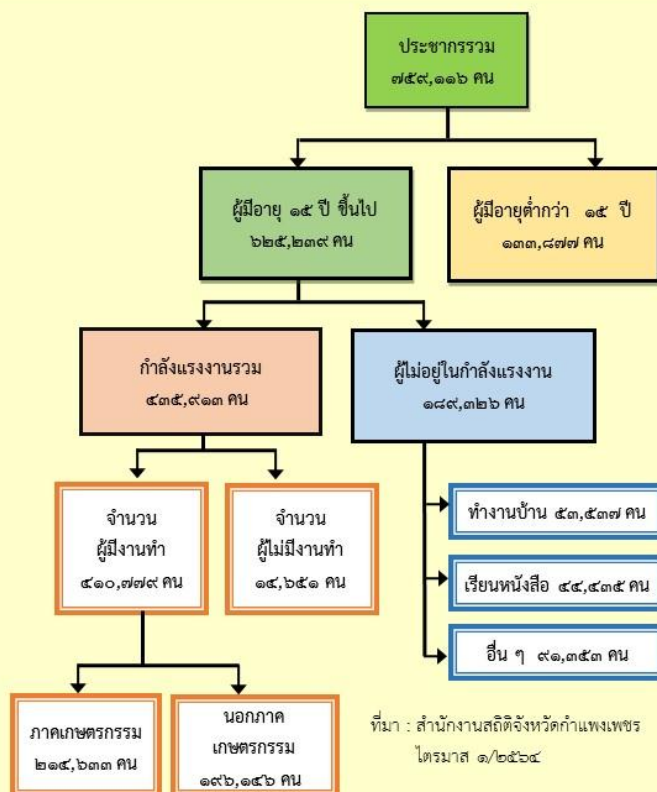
ประชากรรวม
๗๕๙,๑๑๖ คน

ผู้มีอายุ ๑๕ ปี ขึ้นไป
๖๒๕,๒๓๙ คน

ผู้มีอายุต่ำกว่า ๑๕ ปี
๑๓๓,๘๗๗ คน

กำลังแรงงานรวม
๔๓๕,๙๑๓ คน

ผู้ไม่อยู่ในกำลังแรงงาน
๑๘๙,๓๒๖ คน

จำนวน
ผู้มีงานทำ
๔๑๐,๗๗๙ คน

จำนวน
ผู้ไม่มีงานทำ
๑๔,๖๕๑ คน

ทำงานบ้าน ๕๓,๕๓๗ คน

เรียนหนังสือ ๔๔,๔๓๕ คน

อื่น ๆ ๙๑,๓๕๓ คน

ภาคเกษตรกรรม
๒๑๔,๖๓๓ คน

นอกภาค
เกษตรกรรม
๑๙๖,๑๔๖ คน

ที่มา : สำนักงานสถิติจังหวัดกำแพงเพชร
ไตรมาส ๑/๒๕๖๔